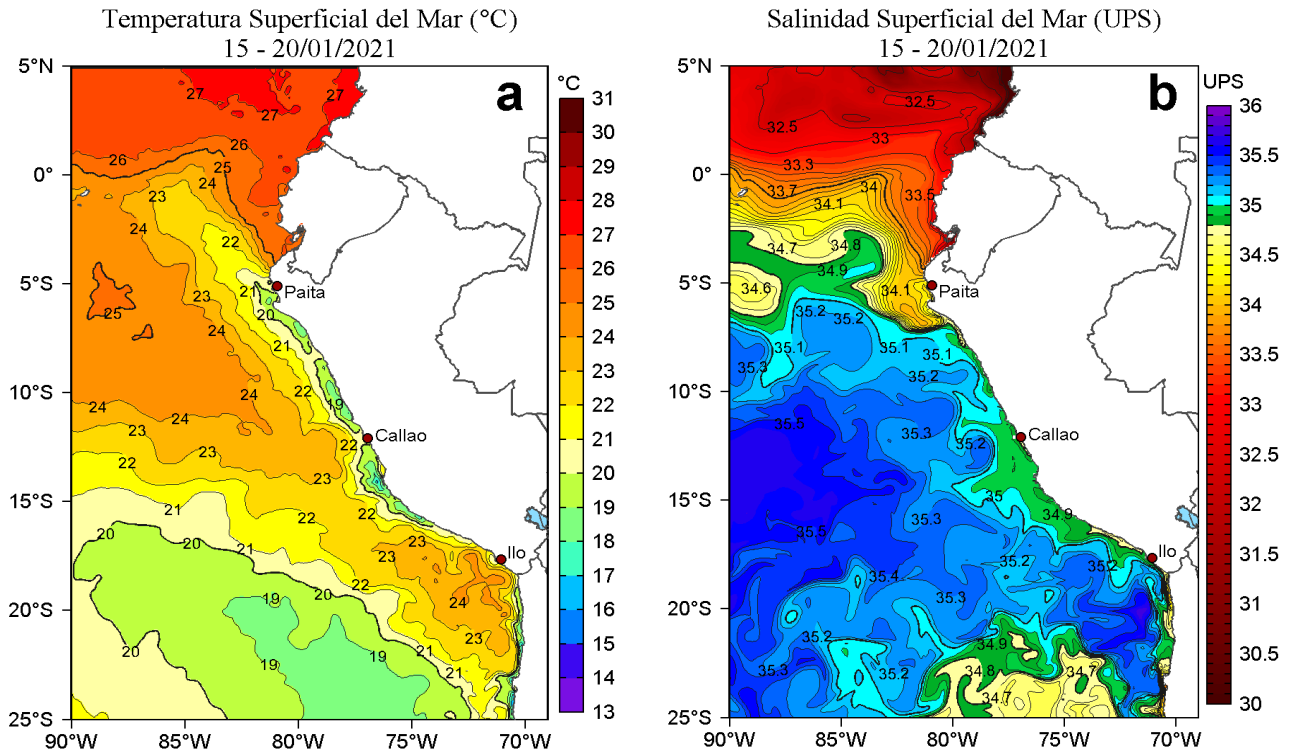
Temperatura Superficial del Mar (°C)
15 - 20/01/2021

a

°C
31
30
29
28
27
26
25
24
23
22
21
20
19
18
17
16
15
14
13

5°N
0°
5°S
10°S
15°S
20°S
25°S
90°W 85°W 80°W 75°W 70°W

27 27 27 26 26 25 24 23 24 22 25 23 21 20 24 21 24 22 19 24 23 24 23 22 22 23 22 21 20 20 21 22 23 23 22 20 19 24 23 20 19 19 21 21

Paita
Callao
Ilo

Salinidad Superficial del Mar (UPS)
15 - 20/01/2021

b

UPS
36
35.5
35
34.5
34
33.5
33
32.5
32
31.5
31
30.5
30

5°N
0°
5°S
10°S
15°S
20°S
25°S
90°W 85°W 80°W 75°W 70°W

32.5 32.5 33 33.3 33.7 34 33.5 34.1 34.7 34.8 34.9 34.6 34.1 35.2 35.2 35.1 35.1 35.1 35.3 35.2 35.5 35.3 35.2 35 34.9 35.5 35.3 35.4 35.2 35.2 35.3 35.2 34.9 35.3 35.2 34.8 34.7 34.7

Paita
Callao
Ilo